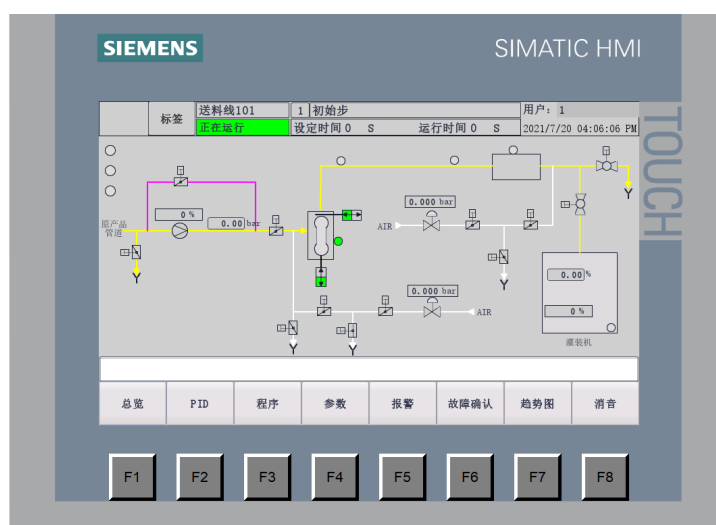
SIEMENS

SIMATIC HMI

TOUCH

标签

送料线101

正在运行

1 初始步

设定时间 0 S

运行时间 0 S

用户: 1

2021/7/20 04:06:06 PM

原产品管道

0 %

0.00 bar

0.000 bar

AIR

0.000 bar

AIR

0.00 %

0 %

灌装机

总览

PID

程序

参数

报警

故障确认

趋势图

消音

F1

F2

F3

F4

F5

F6

F7

F8